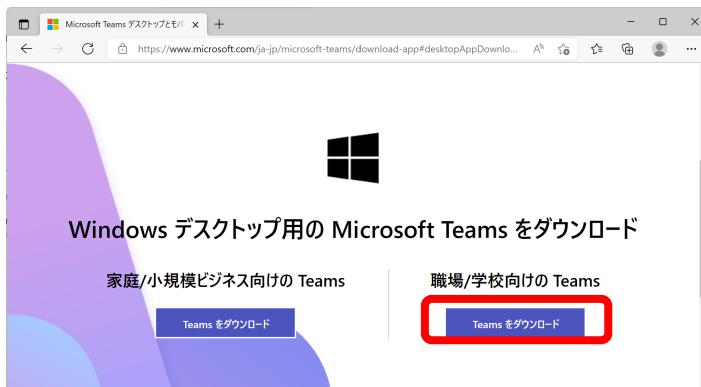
Microsoft Teams デスクトップとモバ ×

https://www.microsoft.com/ja-jp/microsoft-teams/download-app#desktopAppDownlo...

Windows デスクトップ用の Microsoft Teams をダウンロード

家庭/小規模ビジネス向けの Teams

Teams をダウンロード

職場/学校向けの Teams

Teams をダウンロード